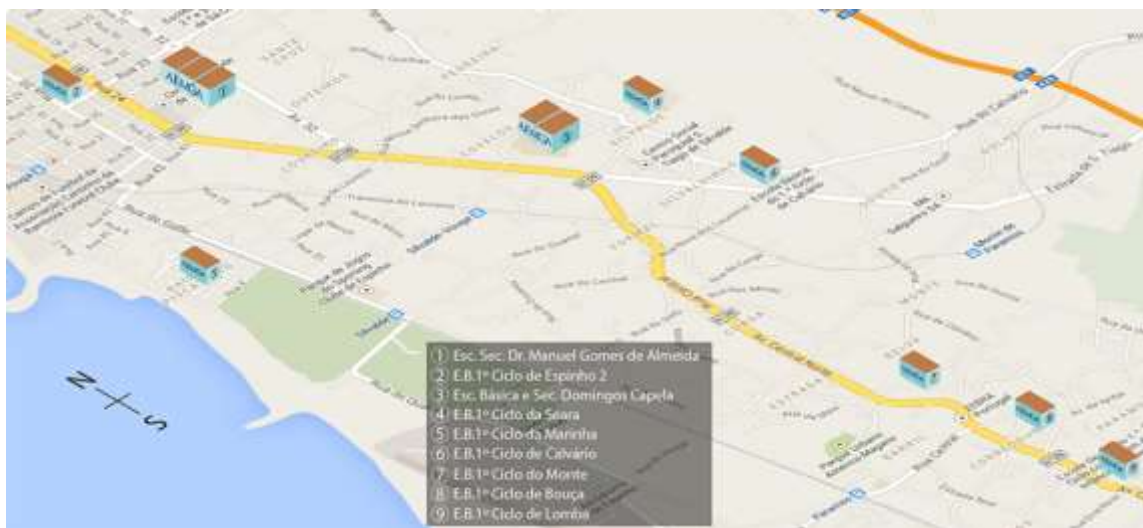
AEMGA 1

AEMGA 3

① Esc. Sec. Dr. Manuel Gomes de Almeida
② E.B.1º Ciclo de Espinho 2
③ Esc. Básica e Sec. Domingos Capela
④ E.B.1º Ciclo da Seara
⑤ E.B.1º Ciclo da Marinha
⑥ E.B.1º Ciclo de Calvário
⑦ E.B.1º Ciclo do Monte
⑧ E.B.1º Ciclo de Bouça
⑨ E.B.1º Ciclo de Lomba

N

S

Av. Central Norte

Rua do Calvário

Museu de Paramos

Silvalde

Paramos